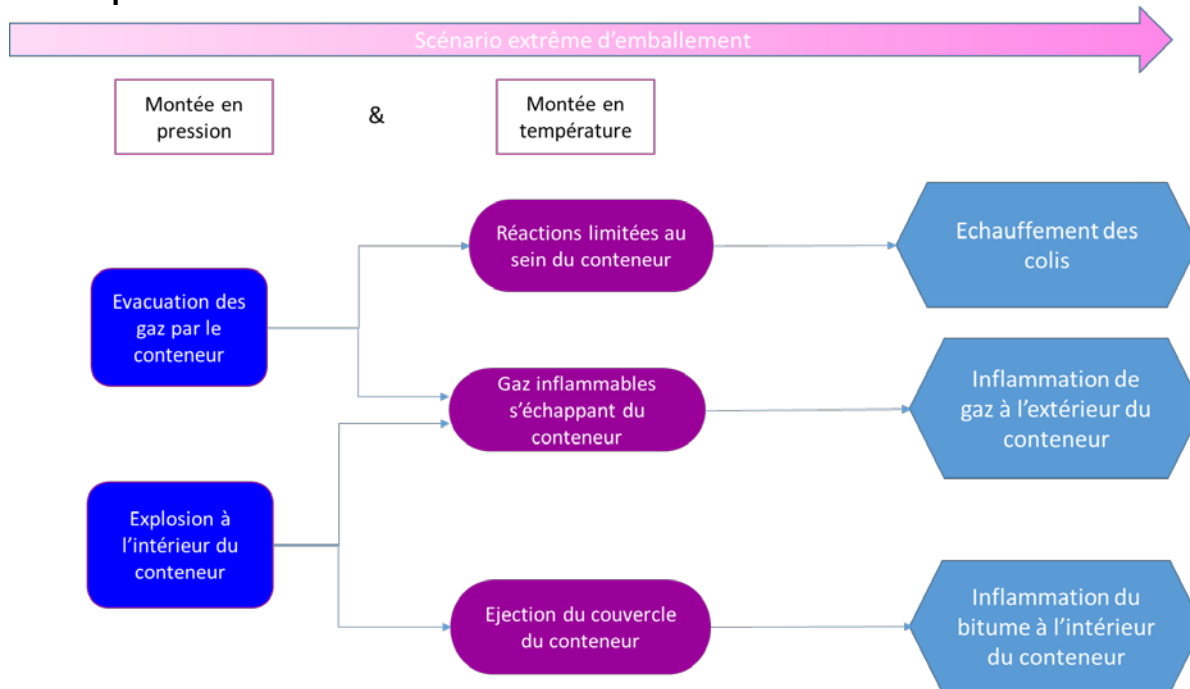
Scénario extrême d'emballement

Montée en pression

&

Montée en température

Evacuation des gaz par le conteneur

Explosion à l'intérieur du conteneur

Réactions limitées au sein du conteneur

Gaz inflammables s'échappant du conteneur

Ejection du couvercle du conteneur

Echauffement des colis

Inflammation de gaz à l'extérieur du conteneur

Inflammation du bitume à l'intérieur du conteneur